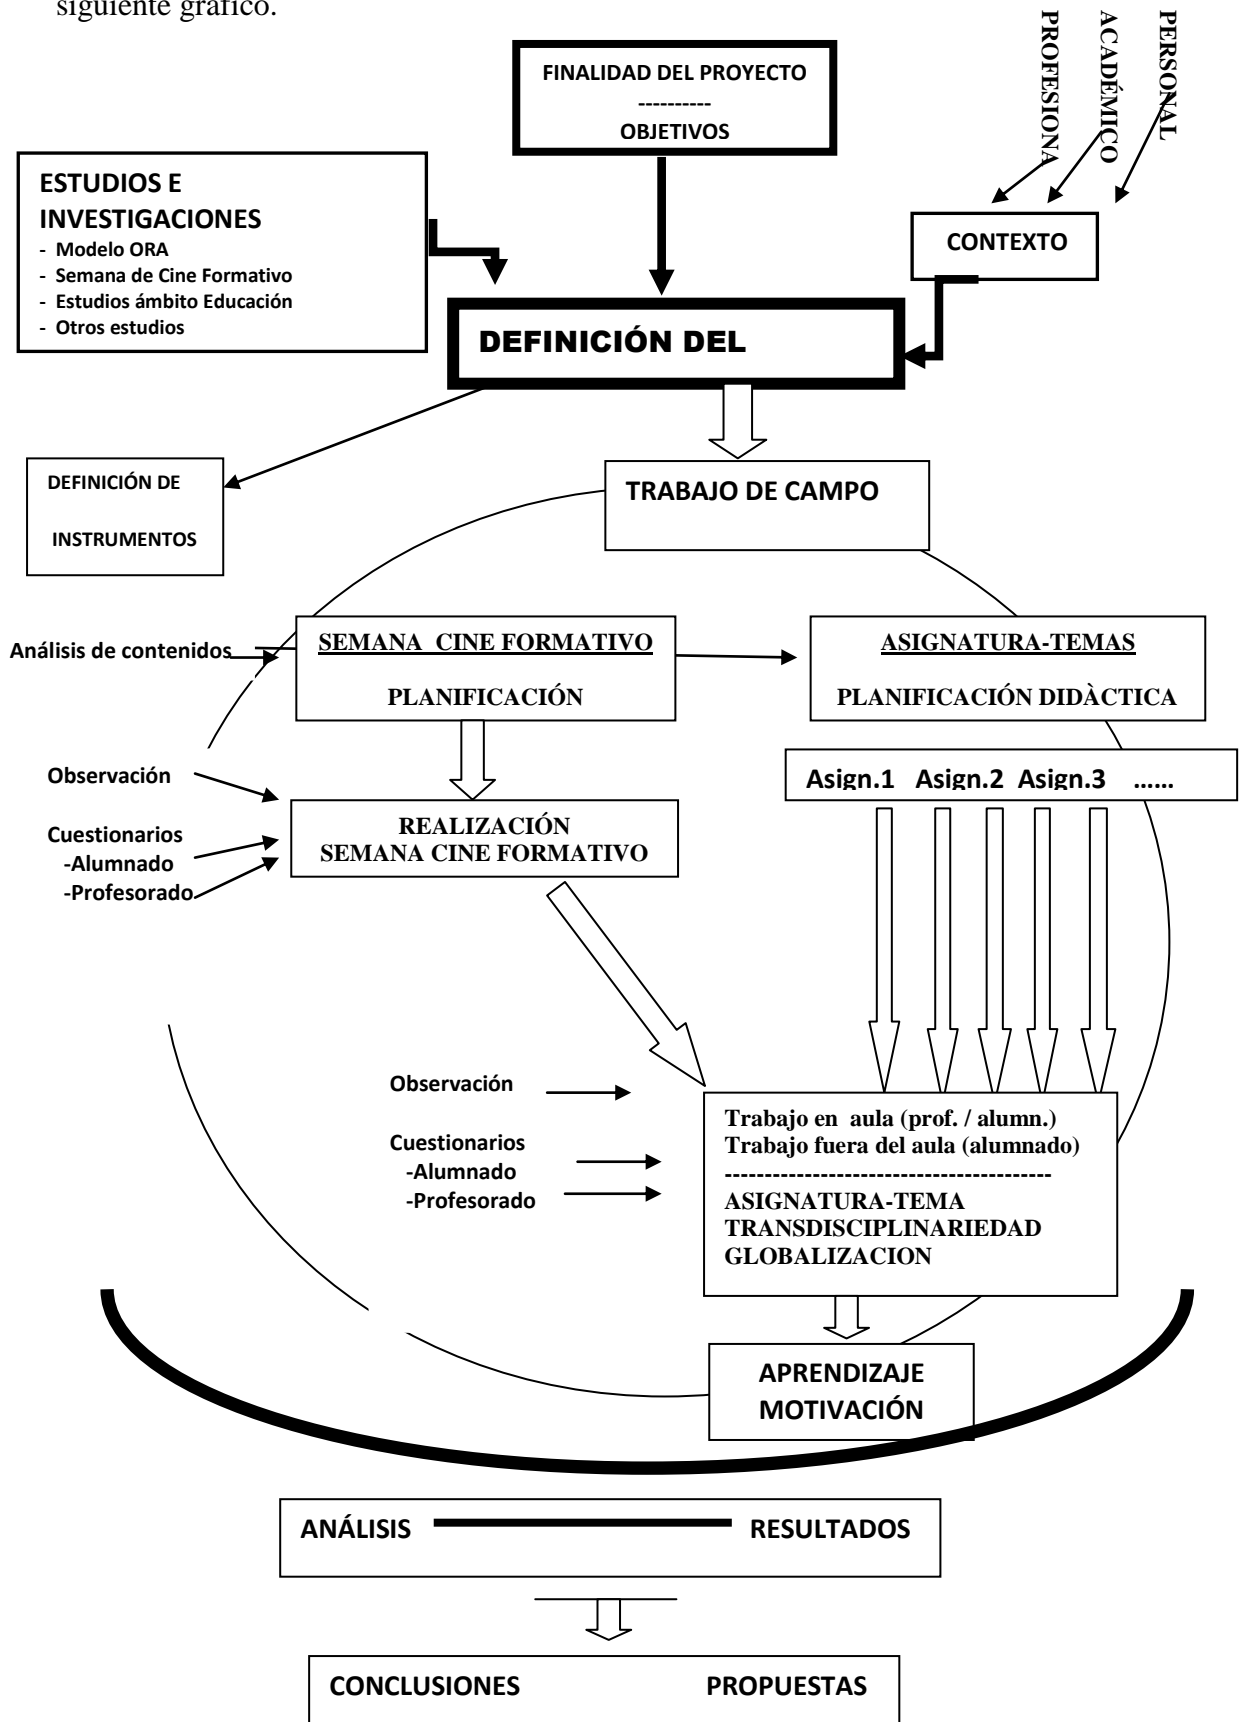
siguiente gráfico.

FINALIDAD DEL PROYECTO
----------
OBJETIVOS

PROFESIONA
ACADÉMICO
PERSONAL

ESTUDIOS E INVESTIGACIONES
- Modelo ORA
- Semana de Cine Formativo
- Estudios ámbito Educación
- Otros estudios

CONTEXTO

DEFINICIÓN DEL

DEFINICIÓN DE INSTRUMENTOS

TRABAJO DE CAMPO

Análisis de contenidos

SEMANA CINE FORMATIVO
PLANIFICACIÓN

ASIGNATURA-TEMAS
PLANIFICACIÓN DIDÀCTICA

Observación

Asign.1 Asign.2 Asign.3 ......

Cuestionarios
-Alumnado
-Profesorado

REALIZACIÓN
SEMANA CINE FORMATIVO

Observación

Cuestionarios
-Alumnado
-Profesorado

Trabajo en aula (prof. / alumn.)
Trabajo fuera del aula (alumnado)
----------------------------------------
ASIGNATURA-TEMA
TRANSDISCIPLINARIEDAD
GLOBALIZACION

APRENDIZAJE
MOTIVACIÓN

ANÁLISIS RESULTADOS

CONCLUSIONES PROPUESTAS